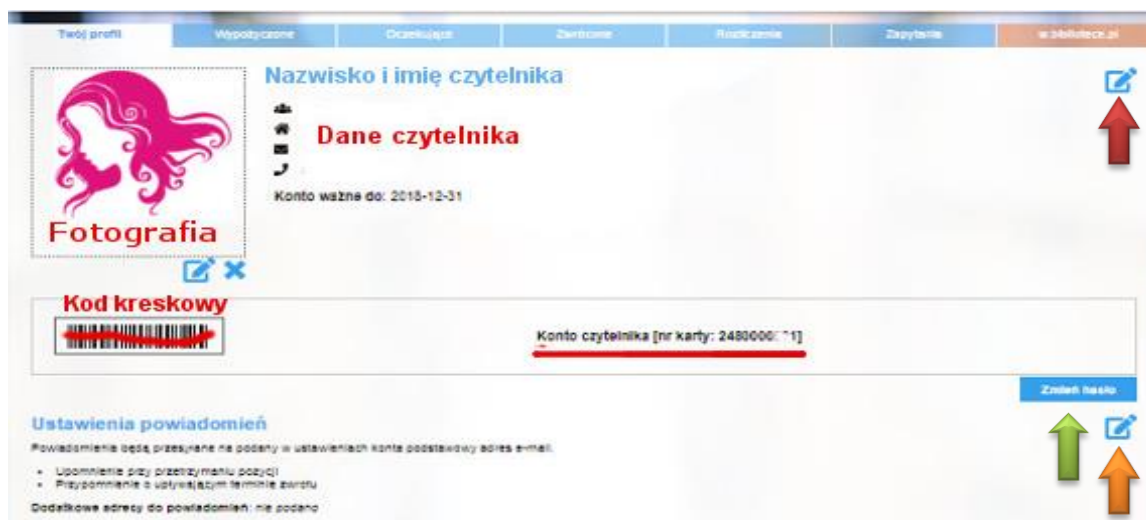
Twój profil | Wypożyczone | Oczekujące | Zwrócone | Rozliczenia | Zapytania | w bibliotece.pl

Nazwisko i imię czytelnika

Dane czytelnika

Konto ważne do: 2018-12-31

Fotografia

Kod kreskowy

Konto czytelnika [nr karty: 2480000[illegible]1]

Zmień hasło

Ustawienia powiadomień

Powiadomienia będą przesyłane na podany w ustawieniach konta podstawowy adres e-mail.

- Upomnienie przy przetrzymaniu pozycji
- Przypomnienie o upływającym terminie zwrotu

Dodatkowe adresy do powiadomień: nie podano